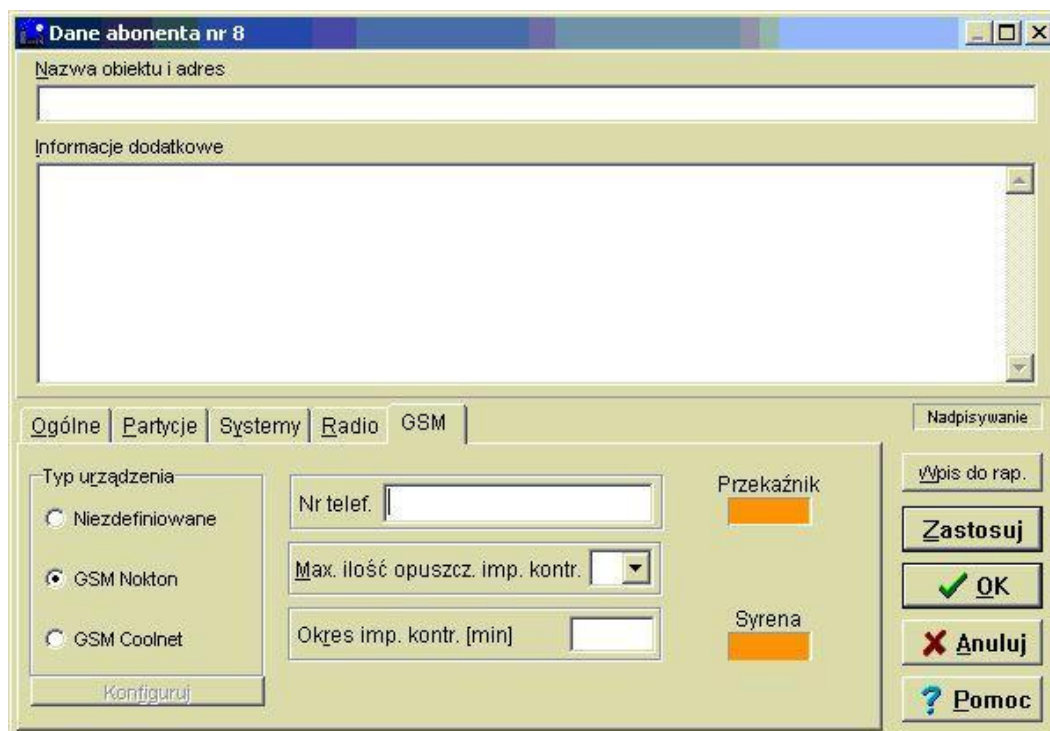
Dane abonenta nr 8

Nazwa obiektu i adres

Informacje dodatkowe

Ogólne | Partycje | Systemy | Radio | GSM

Nadpisywanie

Typ urządzenia
Niezdefiniowane
GSM Nokton
GSM Coolnet
Konfiguruj

Nr telef.

Max. ilość opuszcz. imp. kontr.

Okres imp. kontr. [min]

Przekaźnik

Syrena

Wpis do rap.

Zastosuj

OK

Anuluj

Pomoc